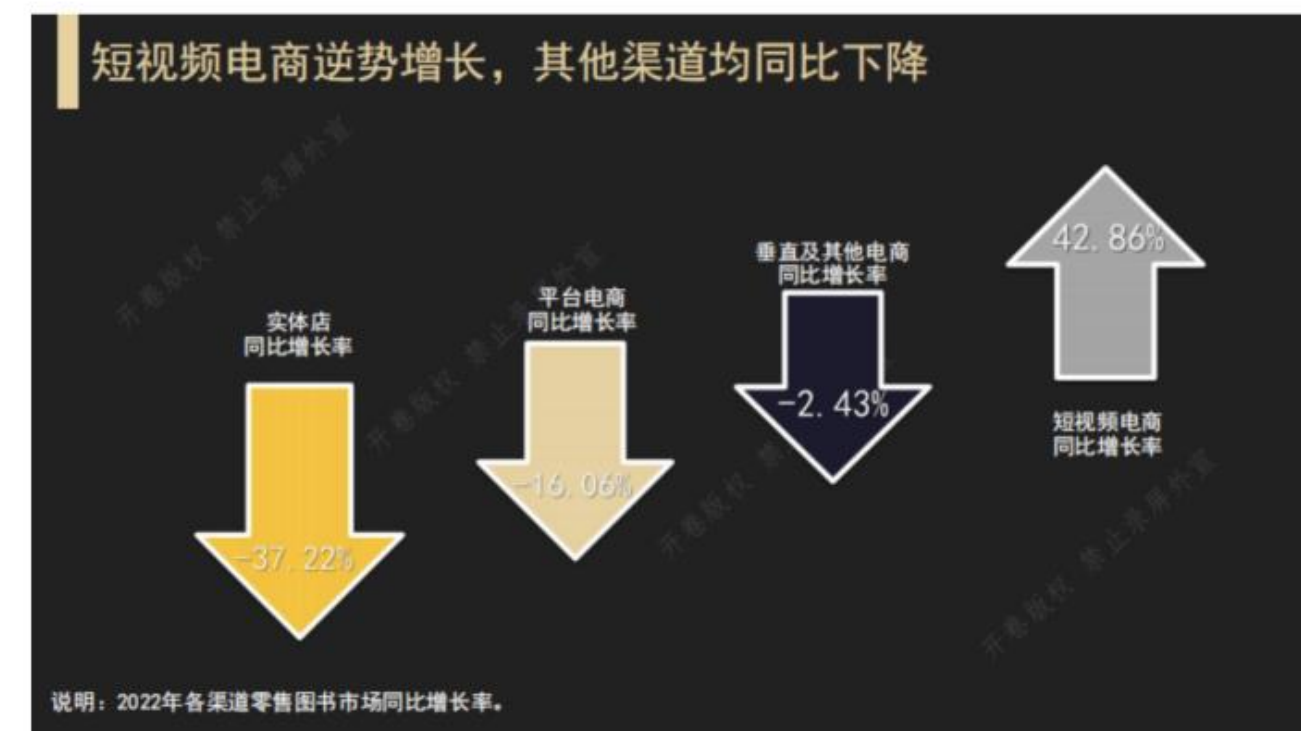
短视频电商逆势增长，其他渠道均同比下降

实体店
同比增长率

-37.22%

平台电商
同比增长率

-16.06%

垂直及其他电商
同比增长率

-2.43%

42.86%

短视频电商
同比增长率

开卷数据 禁止录屏外发

说明：2022年各渠道零售图书市场同比增长率。